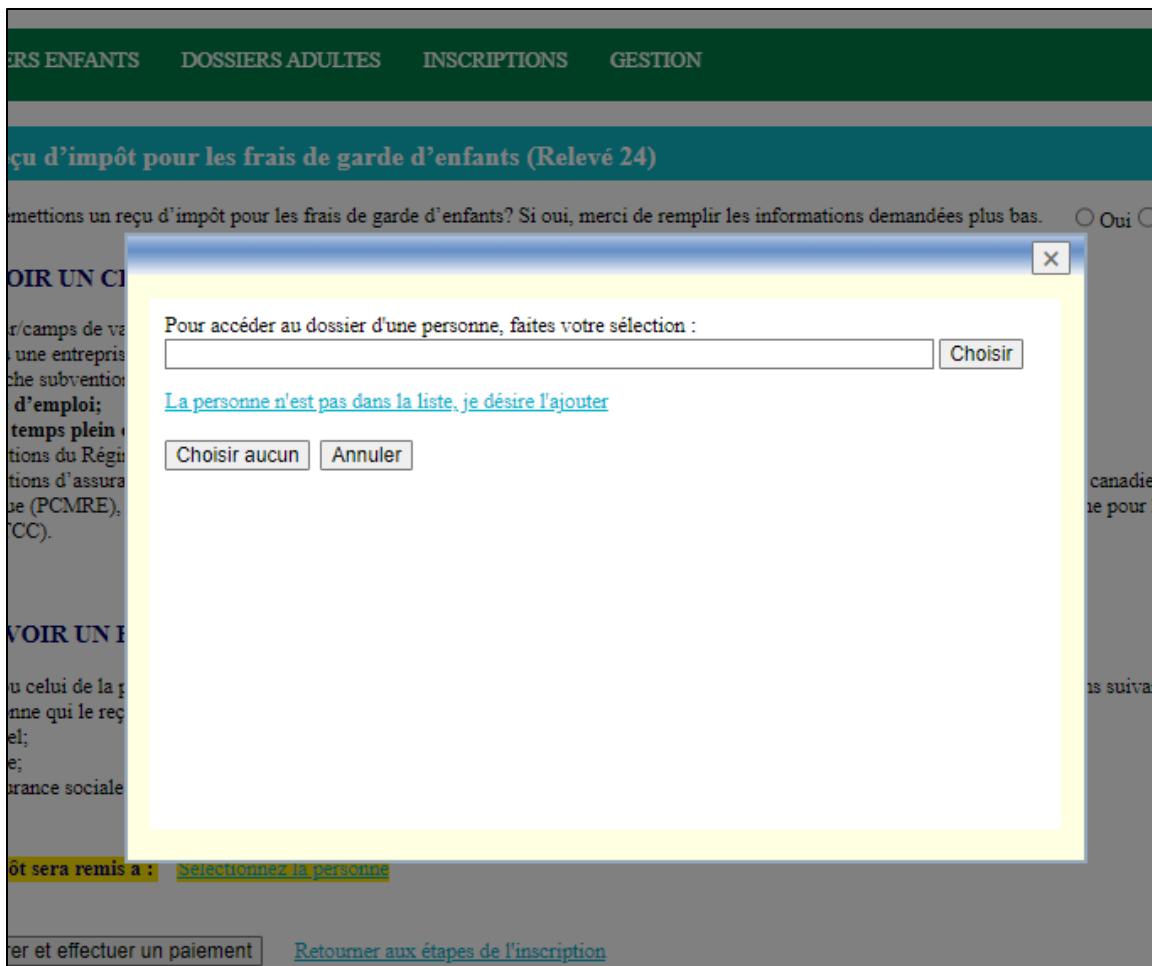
ERS ENFANTS DOSSIERS ADULTES INSCRIPTIONS GESTION

eçu d'impôt pour les frais de garde d'enfants (Relevé 24)

emettions un reçu d'impôt pour les frais de garde d'enfants? Si oui, merci de remplir les informations demandées plus bas. Oui

OIR UN C

r/camps de va
une entrepris
che subventio
d'emploi;
temps plein
tions du Régi
tions d'assura
ie (PCMRE),
CC).

canadie
ie pour

VOIR UN

u celui de la p
nne qui le reç
el;
e;
rance sociale

is suiva

ôt sera remis à : Sélectionnez la personne

rer et effectuer un paiement Retourner aux étapes de l'inscription

×

Pour accéder au dossier d'une personne, faites votre sélection :

Choisir

La personne n'est pas dans la liste, je désire l'ajouter

Choisir aucun Annuler